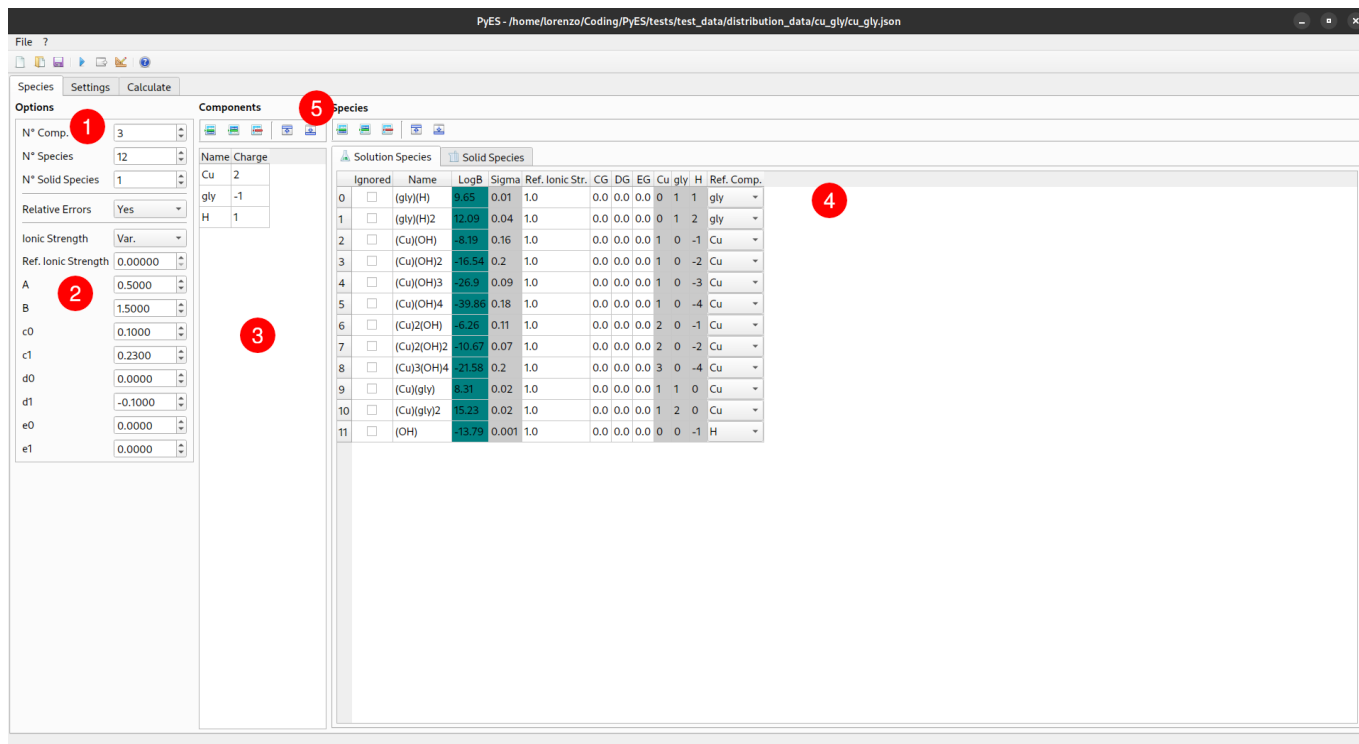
PyES - /home/lorenzo/Coding/PyES/tests/test_data/distribution_data/cu_gly/cu_gly.json

File ?

Species Settings Calculate

Options

1

N° Comp. 3

N° Species 12

N° Solid Species 1

Relative Errors Yes

Ionic Strength Var.

Ref. Ionic Strength 0.00000

2

A 0.5000

B 1.5000

c0 0.1000

c1 0.2300

d0 0.0000

d1 -0.1000

e0 0.0000

e1 0.0000

Components

5

| Name | Charge |
|---|---|
| Cu | 2 |
| gly | -1 |
| H | 1 |

3

Species

Solution Species Solid Species

4

| | Ignored | Name | LogB | Sigma | Ref. Ionic Str. | CG | DG | EG | Cu | gly | H | Ref. Comp. |
|---|---|---|---|---|---|---|---|---|---|---|---|---|
| 0 | | (gly)(H) | 9.65 | 0.01 | 1.0 | 0.0 | 0.0 | 0.0 | 0 | 1 | 1 | gly |
| 1 | | (gly)(H)2 | 12.09 | 0.04 | 1.0 | 0.0 | 0.0 | 0.0 | 0 | 1 | 2 | gly |
| 2 | | (Cu)(OH) | -8.19 | 0.16 | 1.0 | 0.0 | 0.0 | 0.0 | 1 | 0 | -1 | Cu |
| 3 | | (Cu)(OH)2 | -16.54 | 0.2 | 1.0 | 0.0 | 0.0 | 0.0 | 1 | 0 | -2 | Cu |
| 4 | | (Cu)(OH)3 | -26.9 | 0.09 | 1.0 | 0.0 | 0.0 | 0.0 | 1 | 0 | -3 | Cu |
| 5 | | (Cu)(OH)4 | -39.86 | 0.18 | 1.0 | 0.0 | 0.0 | 0.0 | 1 | 0 | -4 | Cu |
| 6 | | (Cu)2(OH) | -6.26 | 0.11 | 1.0 | 0.0 | 0.0 | 0.0 | 2 | 0 | -1 | Cu |
| 7 | | (Cu)2(OH)2 | -10.67 | 0.07 | 1.0 | 0.0 | 0.0 | 0.0 | 2 | 0 | -2 | Cu |
| 8 | | (Cu)3(OH)4 | -21.58 | 0.2 | 1.0 | 0.0 | 0.0 | 0.0 | 3 | 0 | -4 | Cu |
| 9 | | (Cu)(gly) | 8.31 | 0.02 | 1.0 | 0.0 | 0.0 | 0.0 | 1 | 1 | 0 | Cu |
| 10 | | (Cu)(gly)2 | 15.23 | 0.02 | 1.0 | 0.0 | 0.0 | 0.0 | 1 | 2 | 0 | Cu |
| 11 | | (OH) | -13.79 | 0.001 | 1.0 | 0.0 | 0.0 | 0.0 | 0 | 0 | -1 | H |